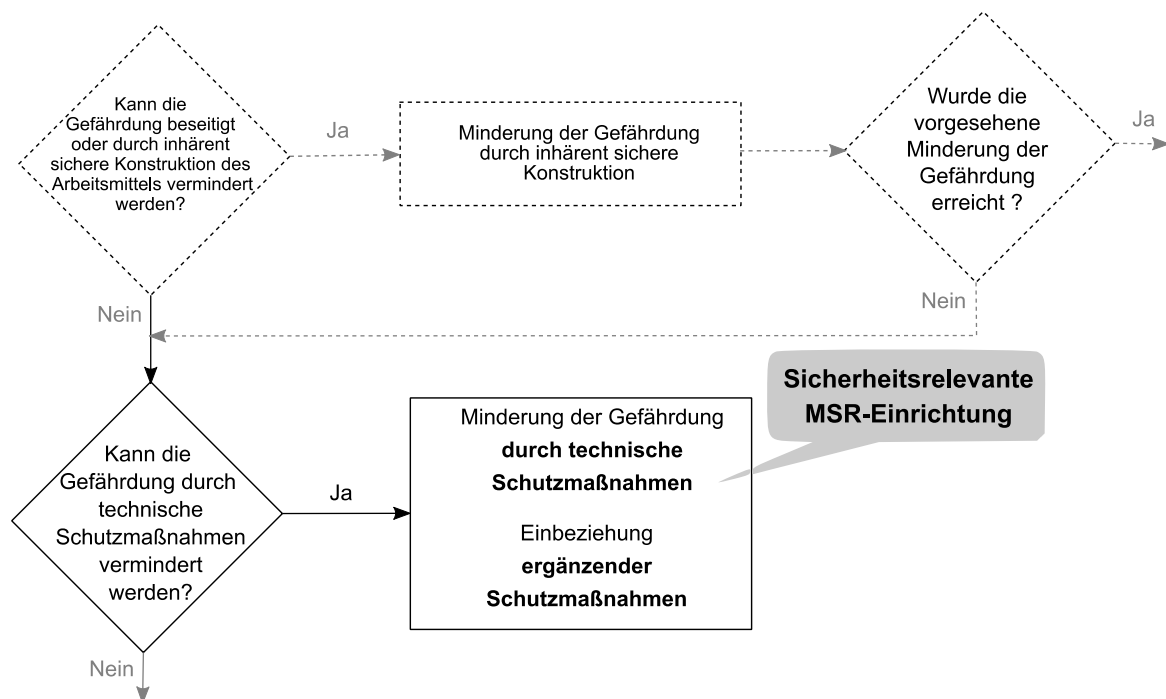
Kann die Gefährdung beseitigt oder durch inhärent sichere Konstruktion des Arbeitsmittels vermindert werden?

Ja

Minderung der Gefährdung durch inhärent sichere Konstruktion

Wurde die vorgesehene Minderung der Gefährdung erreicht ?

Ja

Nein

Nein

Sicherheitsrelevante MSR-Einrichtung

Kann die Gefährdung durch technische Schutzmaßnahmen vermindert werden?

Ja

Minderung der Gefährdung **durch technische Schutzmaßnahmen**

Einbeziehung **ergänzender Schutzmaßnahmen**

Nein